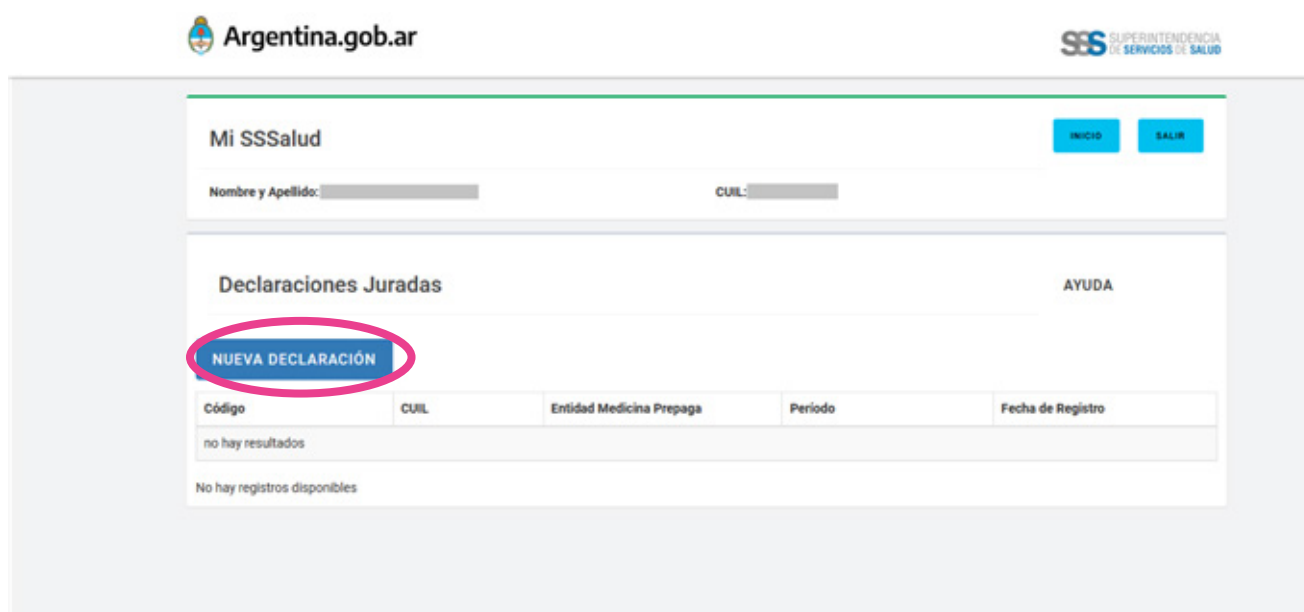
Argentina.gob.ar

SSS SUPERINTENDENCIA DE SERVICIOS DE SALUD

Mi SSSalud

INICIO SALIR

Nombre y Apellido:

CUIL:

Declaraciones Juradas

AYUDA

NUEVA DECLARACIÓN

| Código | CUIL | Entidad Medicina Prepaga | Periodo | Fecha de Registro |
|---|---|---|---|---|
| no hay resultados | | | | |

No hay registros disponibles